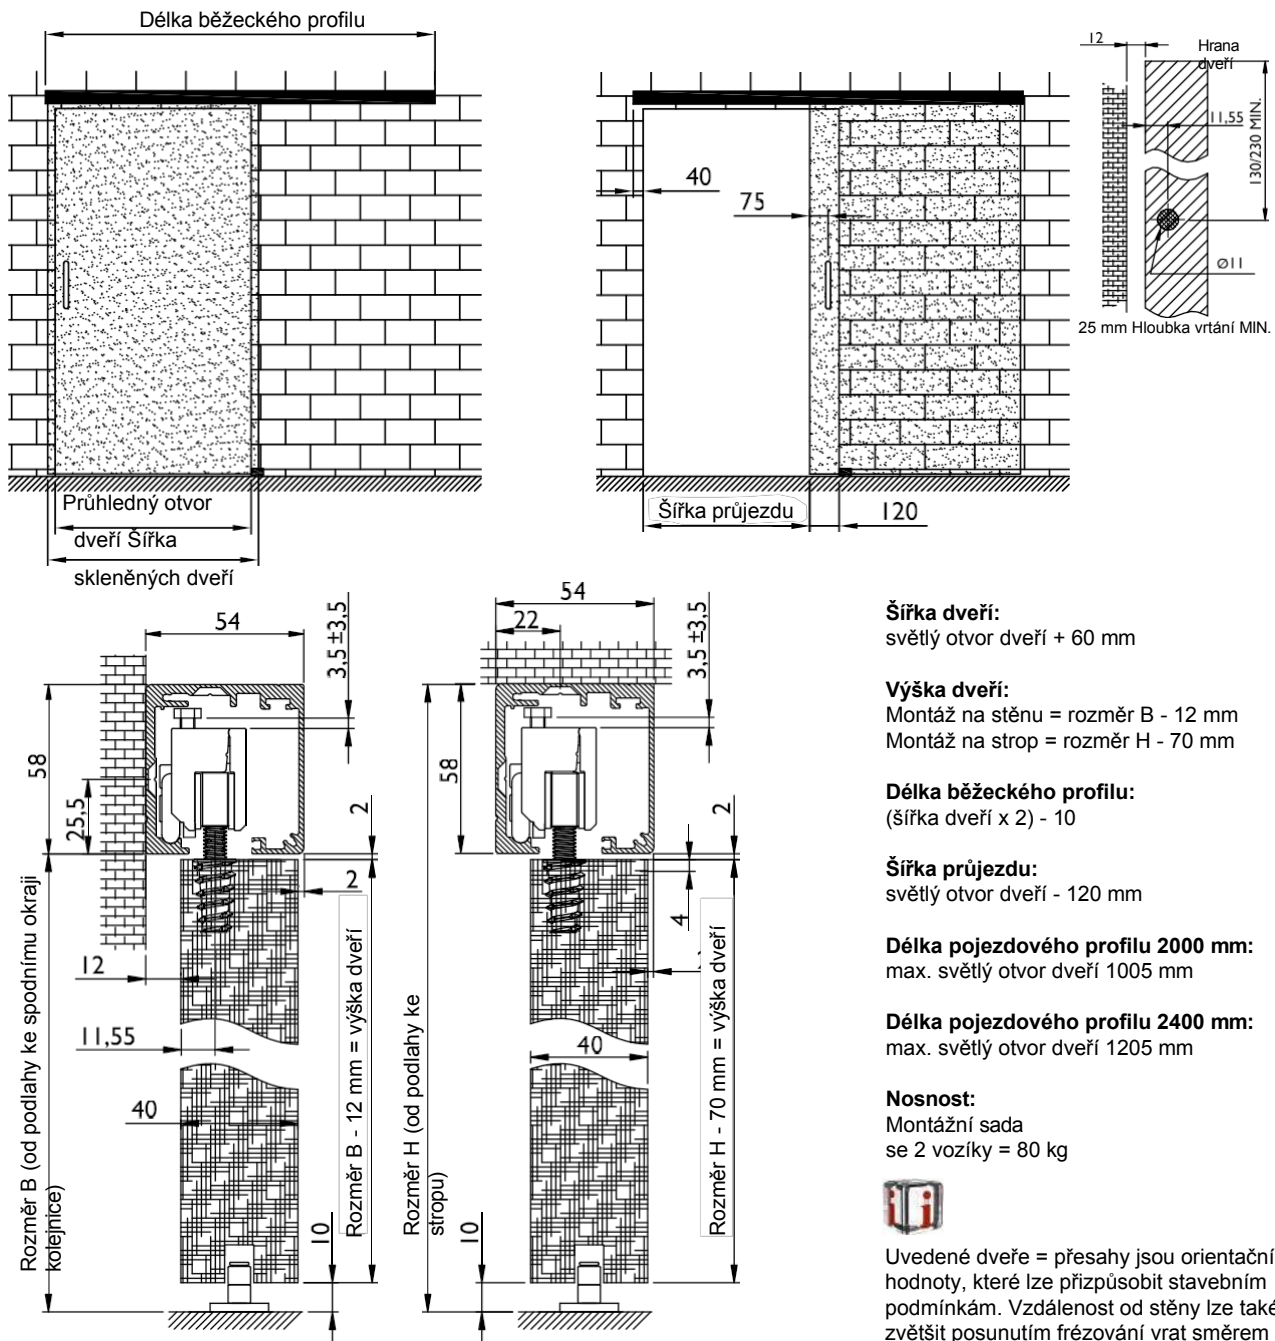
Délka běžeckého profilu

Průhledný otvor dveří Šířka skleněných dveří

40

75

Šířka průjezdu

120

12

Hrana dveří

11,55

130/230 MIN.

Ø11

25 mm Hloubka vrtání MIN.

54

3,5 ±3,5

58

25,5

2

2

12

11,55

40

10

Rozměr B (od podlahy ke spodnímu okraji kolejnice)

Rozměr B - 12 mm = výška dveří

54

22

3,5 ±3,5

58

2

4

40

10

Rozměr H (od podlahy ke stropu)

Rozměr H - 70 mm = výška dveří

**Šířka dveří:**
světlý otvor dveří + 60 mm

**Výška dveří:**
Montáž na stěnu = rozměr B - 12 mm
Montáž na strop = rozměr H - 70 mm

**Délka běžeckého profilu:**
(šířka dveří x 2) - 10

**Šířka průjezdu:**
světlý otvor dveří - 120 mm

**Délka pojezdového profilu 2000 mm:**
max. světlý otvor dveří 1005 mm

**Délka pojezdového profilu 2400 mm:**
max. světlý otvor dveří 1205 mm

**Nosnost:**
Montážní sada
se 2 vozíky = 80 kg

Uvedené dveře = přesahy jsou orientační hodnoty, které lze přizpůsobit stavebním podmínkám. Vzdálenost od stěny lze také zvětšit posunutím frézování vrat směrem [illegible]